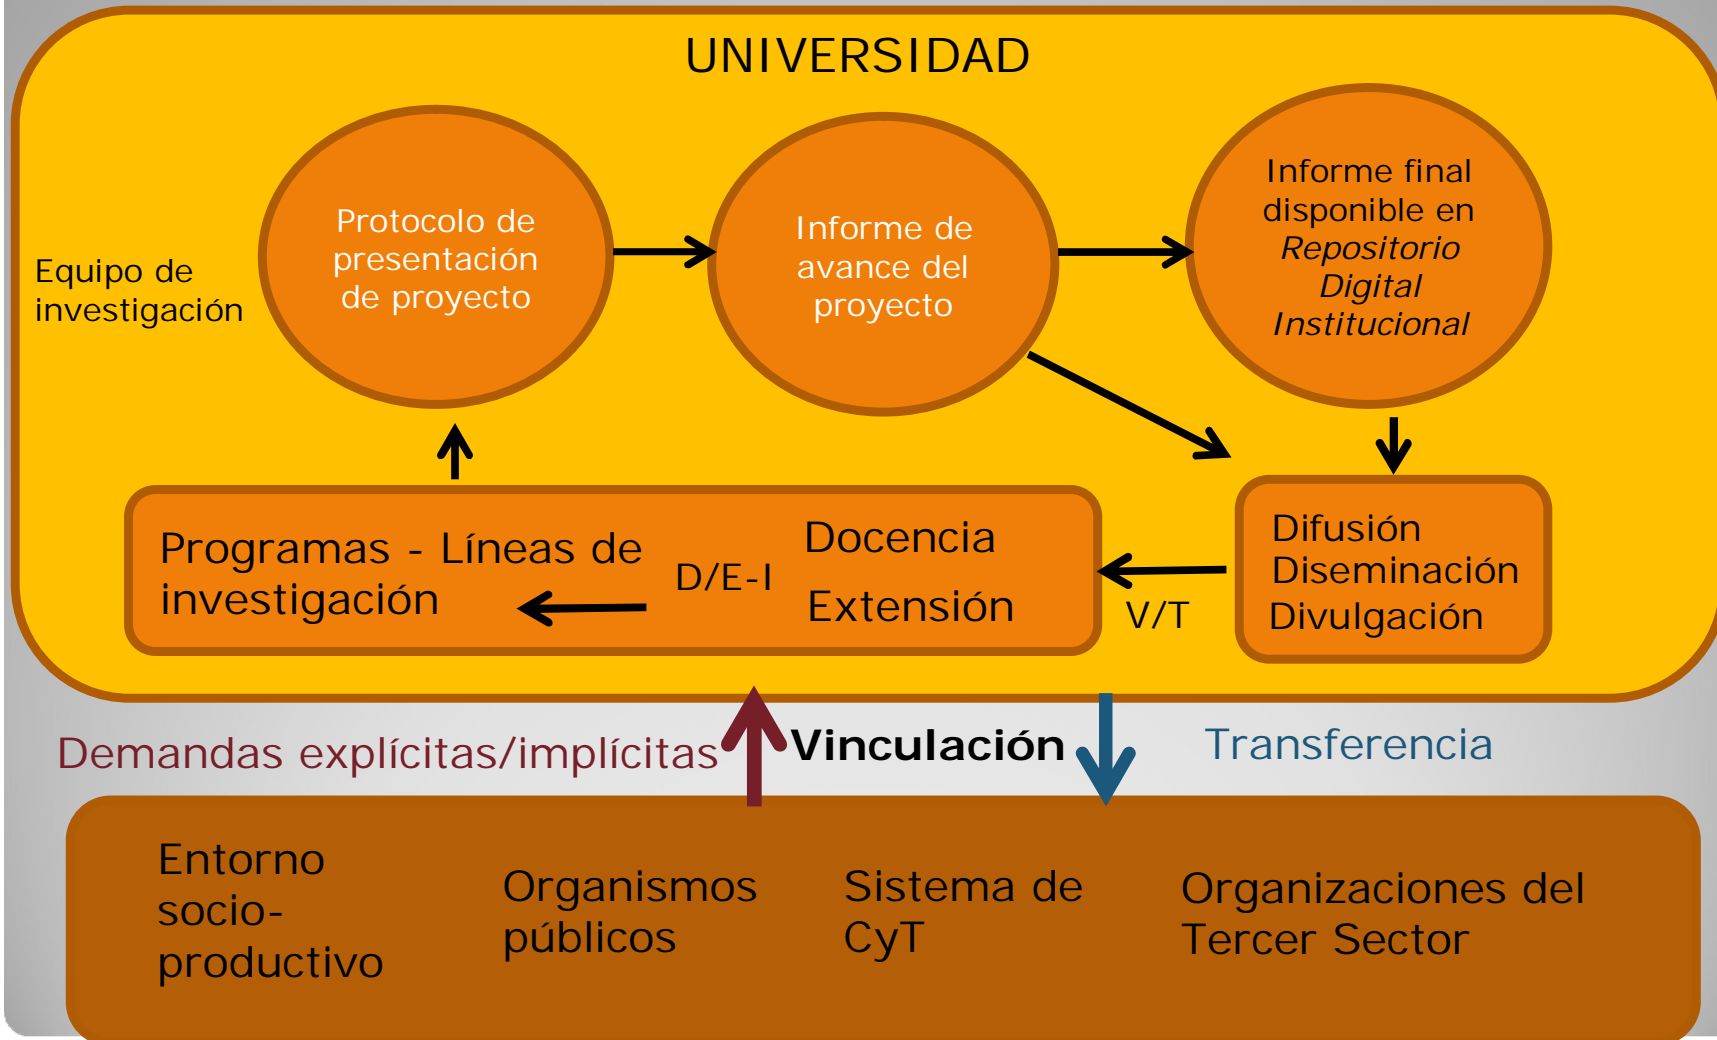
UNIVERSIDAD

Equipo de investigación

Protocolo de presentación de proyecto

Informe de avance del proyecto

Informe final disponible en *Repositorio Digital Institucional*

Programas - Líneas de investigación

D/E-I

Docencia

Extensión

V/T

Difusión
Diseminación
Divulgación

Demandas explícitas/implícitas

**Vinculación**

Transferencia

Entorno socio-productivo

Organismos públicos

Sistema de CyT

Organizaciones del Tercer Sector